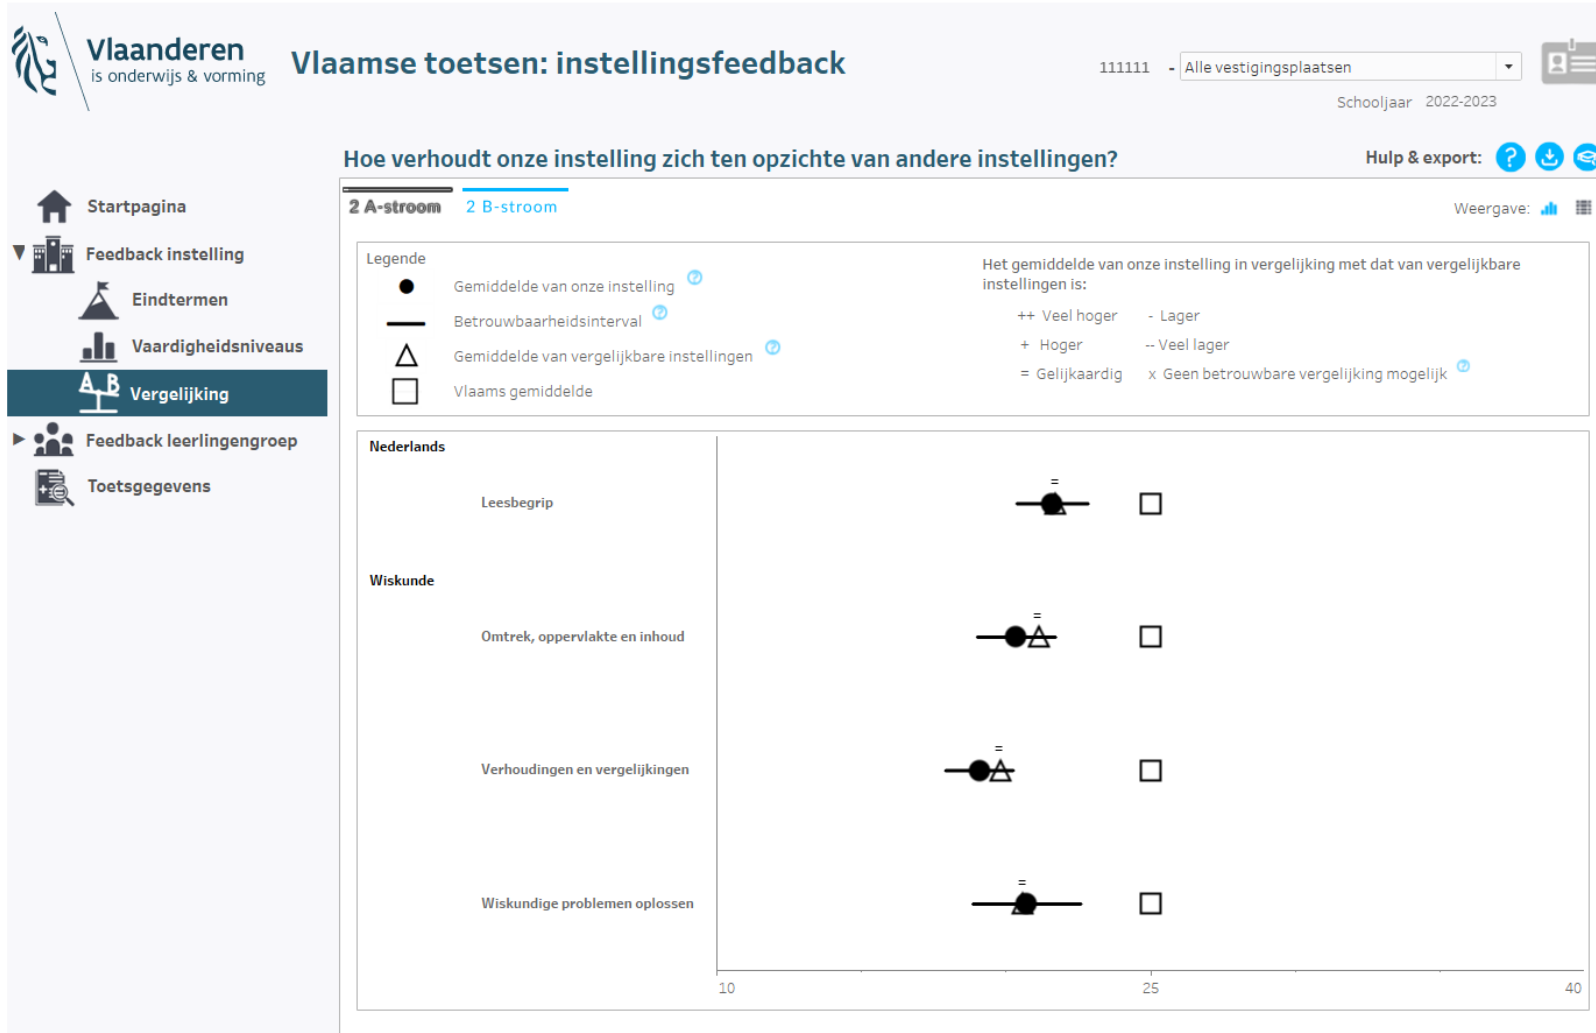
Vlaanderen
is onderwijs & vorming

Vlaamse toetsen: instellingsfeedback

111111 - Alle vestigingsplaatsen

Schooljaar 2022-2023

Hoe verhoudt onze instelling zich ten opzichte van andere instellingen?

Hulp & export:

Startpagina
Feedback instelling
Eindtermen
Vaardigheidsniveaus
Vergelijking
Feedback leerlingengroep
Toetsgegevens

2 A-stroom 2 B-stroom

Weergave:

Legende
Gemiddelde van onze instelling
Betrouwbaarheidsinterval
Gemiddelde van vergelijkbare instellingen
Vlaams gemiddelde

Het gemiddelde van onze instelling in vergelijking met dat van vergelijkbare instellingen is:
++ Veel hoger - Lager
+ Hoger -- Veel lager
= Gelijkaardig x Geen betrouwbare vergelijking mogelijk

Nederlands
Leesbegrip =
Wiskunde
Omtrek, oppervlakte en inhoud =
Verhoudingen en vergelijkingen =
Wiskundige problemen oplossen =

10 25 40